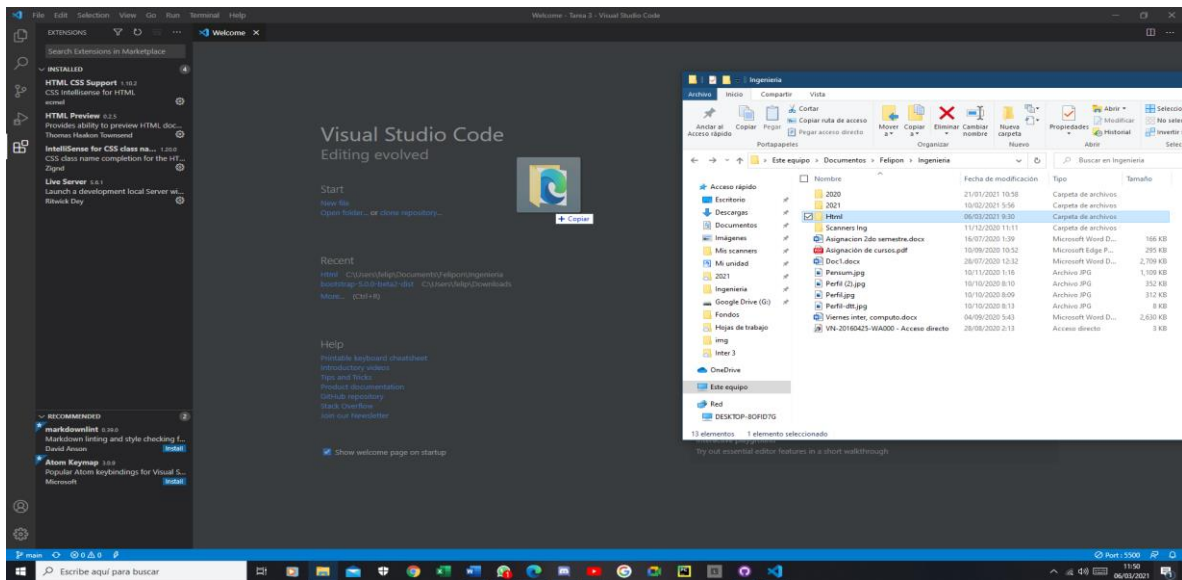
File Edit Selection View Go Run Terminal Help

Welcome - Tarea 3 - Visual Studio Code

EXTENSIONS

Welcome ×

Search Extensions in Marketplace

INSTALLED 4

HTML CSS Support 1.10.2
CSS Intellisense for HTML
ecmel

HTML Preview 0.2.5
Provides ability to preview HTML doc...
Thomas Haakon Townsend

IntelliSense for CSS class na... 1.20.0
CSS class name completion for the HT...
Zignd

Live Server 5.6.1
Launch a development local Server wi...
Ritwick Dey

RECOMMENDED 2

markdownlint 0.39.0
Markdown linting and style checking f...
David Anson
Install

Atom Keymap 3.0.9
Popular Atom keybindings for Visual S...
Microsoft
Install

Visual Studio Code
Editing evolved

Start
New file
Open folder... or clone repository...

Recent
Html C:\Users\felip\Documents\Felipon\Ingenieria
bootstrap-5.0.0-beta2-dist C:\Users\felip\Downloads
More... (Ctrl+R)

Help
Printable keyboard cheatsheet
Introductory videos
Tips and Tricks
Product documentation
GitHub repository
Stack Overflow
Join our Newsletter

Show welcome page on startup

Try out essential editor features in a short walkthrough

+ Copiar

Ingenieria

Archivo Inicio Compartir Vista

Anclar al Acceso rápido
Copiar
Pegar
Cortar
Copiar ruta de acceso
Pegar acceso directo
Portapapeles
Mover a
Copiar a
Eliminar
Cambiar nombre
Organizar
Nueva carpeta
Nuevo
Propiedades
Abrir
Modificar
Historial
Abrir
Seleccio
No selec
Invertir
Selec

Este equipo > Documentos > Felipon > Ingenieria

Buscar en Ingenieria

Acceso rápido
Escritorio
Descargas
Documentos
Imágenes
Mis scanners
Mi unidad
2021
Ingenieria
Google Drive (G:)
Fondos
Hojas de trabajo
img
Inter 3
OneDrive
Este equipo
Red
DESKTOP-8OFID7G

| Nombre | Fecha de modificación | Tipo | Tamaño |
|---|---|---|---|
| 2020 | 21/01/2021 10:58 | Carpeta de archivos | |
| 2021 | 10/02/2021 5:56 | Carpeta de archivos | |
| Html | 06/03/2021 9:30 | Carpeta de archivos | |
| Scanners Ing | 11/12/2020 11:11 | Carpeta de archivos | |
| Asignacion 2do semestre.docx | 16/07/2020 1:39 | Microsoft Word D... | 166 KB |
| Asignación de cursos.pdf | 10/09/2020 10:52 | Microsoft Edge P... | 295 KB |
| Doc1.docx | 28/07/2020 12:32 | Microsoft Word D... | 2,709 KB |
| Pensum.jpg | 10/11/2020 1:16 | Archivo JPG | 1,109 KB |
| Perfil (2).jpg | 10/10/2020 8:10 | Archivo JPG | 352 KB |
| Perfil.jpg | 10/10/2020 8:09 | Archivo JPG | 312 KB |
| Perfil-dtt.jpg | 10/10/2020 8:13 | Archivo JPG | 8 KB |
| Viernes inter, computo.docx | 04/09/2020 5:43 | Microsoft Word D... | 2,630 KB |
| VN-20160425-WA000 - Acceso directo | 28/08/2020 2:13 | Acceso directo | 3 KB |

13 elementos 1 elemento seleccionado

main ⊗0⚠0

Port : 5500

Escribe aquí para buscar

11:50
06/03/2021